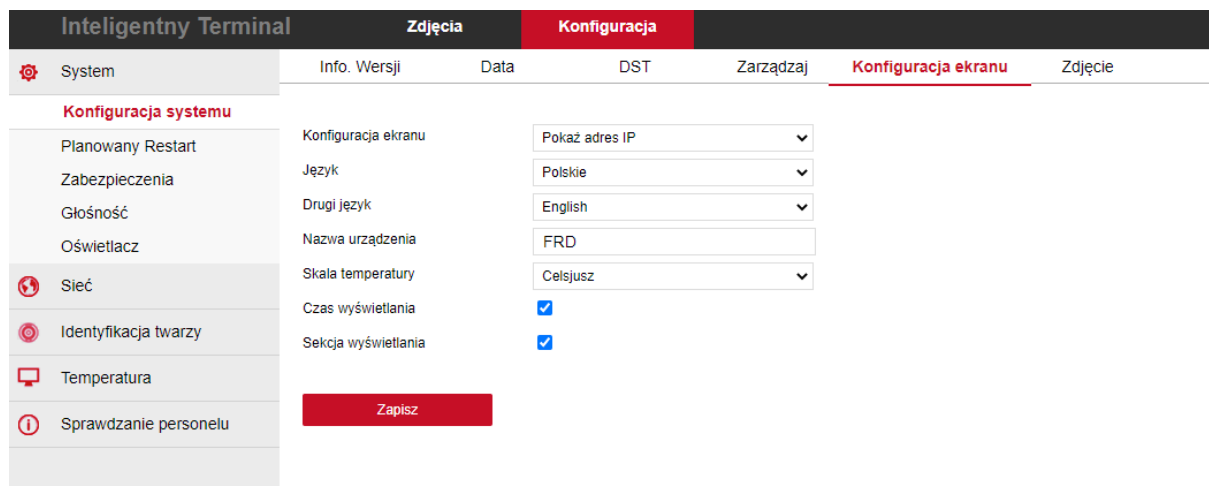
Inteligentny Terminal
Zdjęcia
Konfiguracja

System
Konfiguracja systemu
Planowany Restart
Zabezpieczenia
Głośność
Oświetlacz
Sieć
Identyfikacja twarzy
Temperatura
Sprawdzanie personelu

Info. Wersji
Data
DST
Zarządzaj
Konfiguracja ekranu
Zdjęcie

Konfiguracja ekranu
Pokaż adres IP
Język
Polskie
Drugi język
English
Nazwa urządzenia
FRD
Skala temperatury
Celsjusz
Czas wyświetlania
Sekcja wyświetlania

Zapisz